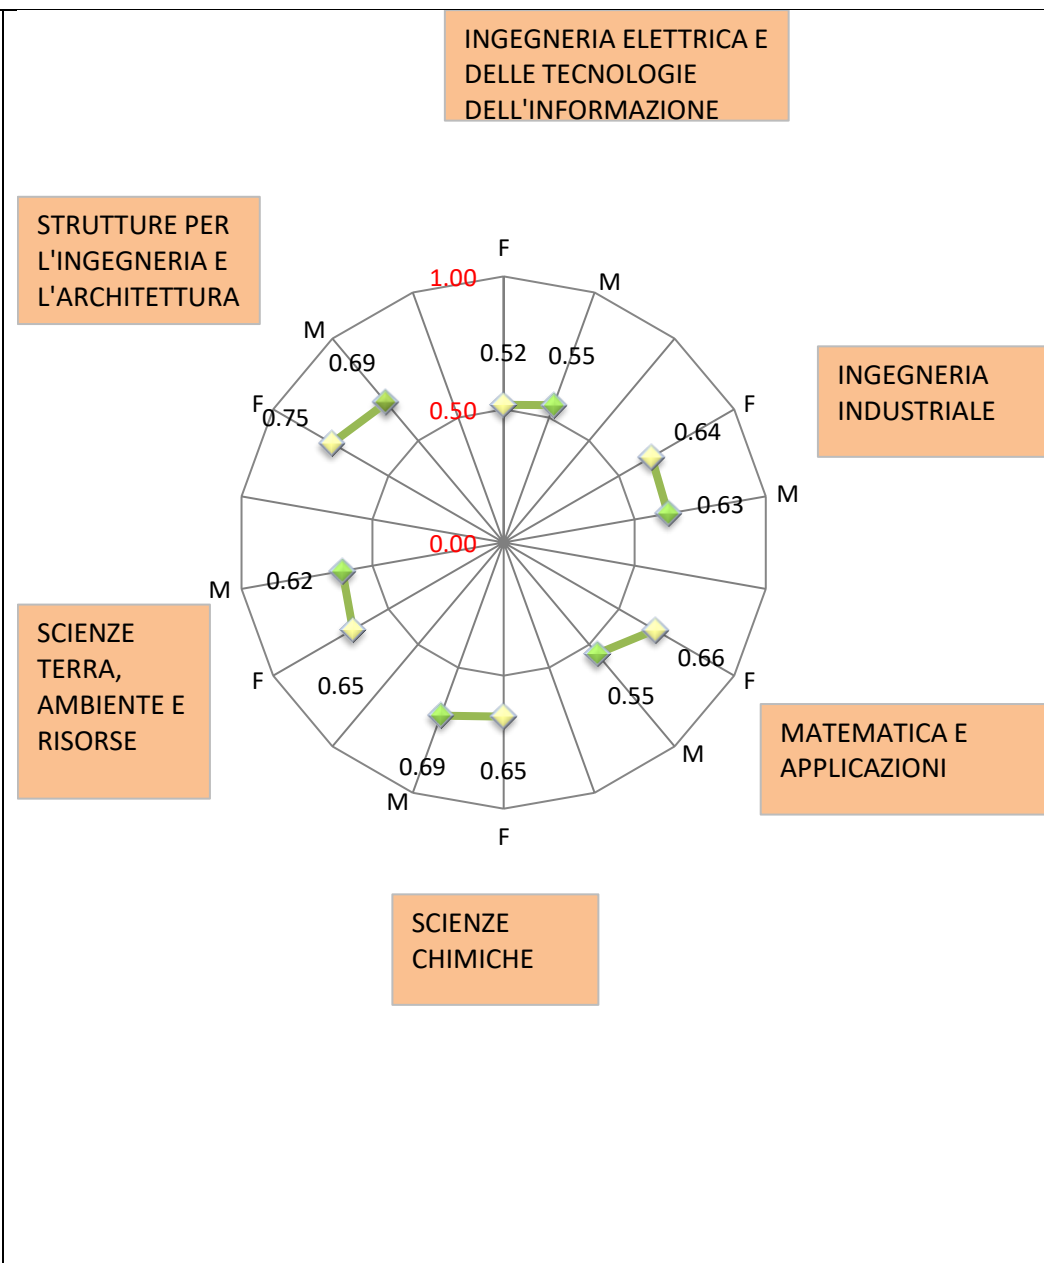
INGEGNERIA ELETTRICA E DELLE TECNOLOGIE DELL'INFORMAZIONE

STRUTTURE PER L'INGEGNERIA E L'ARCHITETTURA

F
M
1.00
0.52
0.55
M
0.69
INGEGNERIA INDUSTRIALE
F
0.75
0.50
F
0.64
M
0.63
0.00
M
0.62
SCIENZE TERRA, AMBIENTE E RISORSE
F
0.65
0.66
F
0.55
MATEMATICA E APPLICAZIONI
M
0.69
0.65
M
F

SCIENZE CHIMICHE